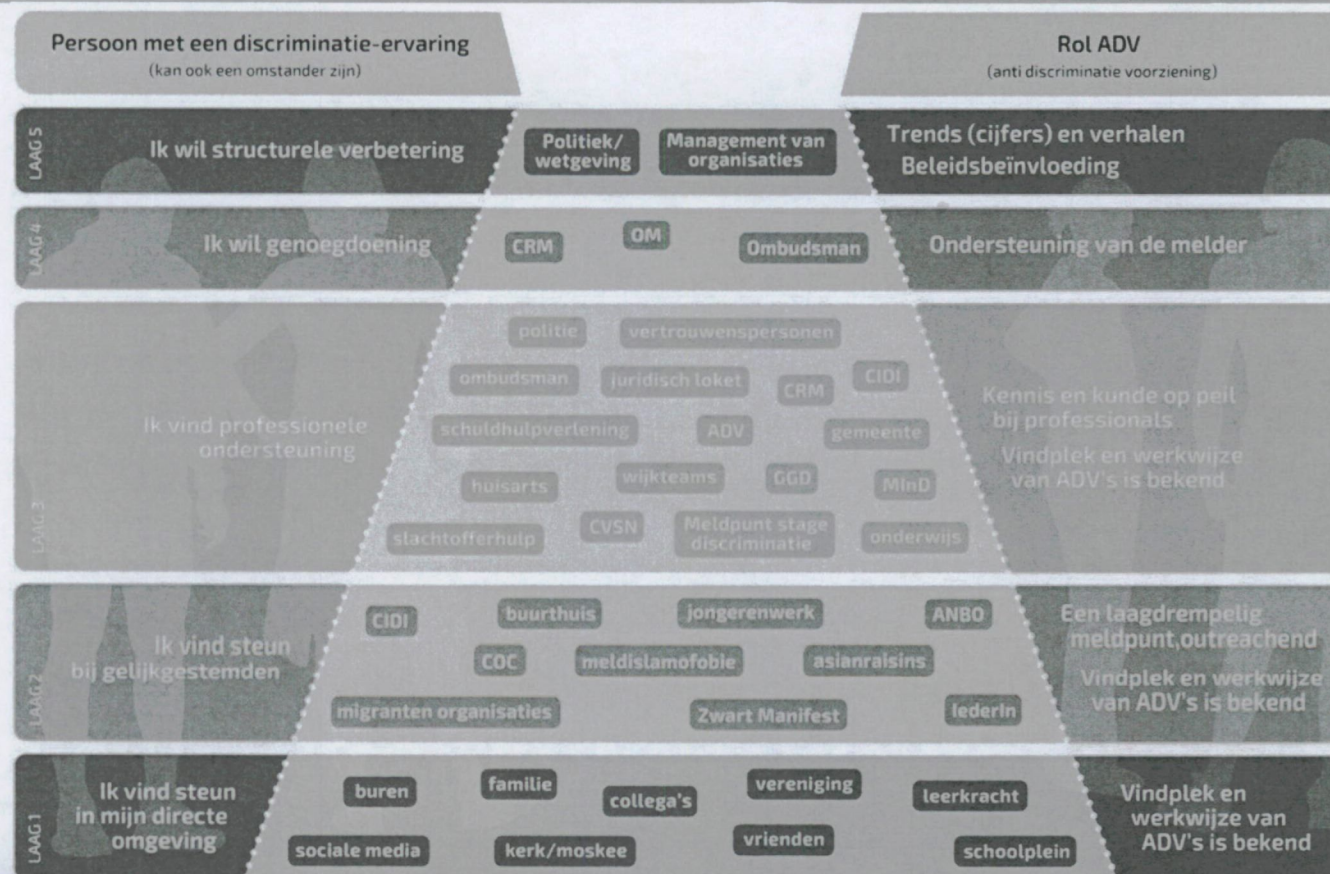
Persoon met een discriminatie-ervaring
(kan ook een omstander zijn)

Rol ADV
(anti discriminatie voorziening)

LAAG 5
Ik wil structurele verbetering
Politiek/ wetgeving
Management van organisaties
Trends (cijfers) en verhalen
Beleidsbeïnvloeding

LAAG 4
Ik wil genoegdoening
CRM
OM
Ombudsman
Ondersteuning van de melder

LAAG 3
Ik vind professionele ondersteuning
politie
vertrouwenspersonen
ombudsman
juridisch loket
CRM
CIDI
schuldhulpverlening
ADV
gemeente
huisarts
wijkteams
GGD
MInD
slachtofferhulp
CVSN
Meldpunt stage discriminatie
onderwijs
Kennis en kunde op peil bij professionals
Vindplek en werkwijze van ADV's is bekend

LAAG 2
Ik vind steun bij gelijkgestemden
CIDI
buurthuis
jongerenwerk
ANBO
COC
meldislamofobie
asianraisins
migranten organisaties
Zwart Manifest
Iederin
Een laagdrempelig meldpunt,outreachend
Vindplek en werkwijze van ADV's is bekend

LAAG 1
Ik vind steun in mijn directe omgeving
buren
familie
collega's
vereniging
leerkracht
sociale media
kerk/moskee
vrienden
schoolplein
Vindplek en werkwijze van ADV's is bekend